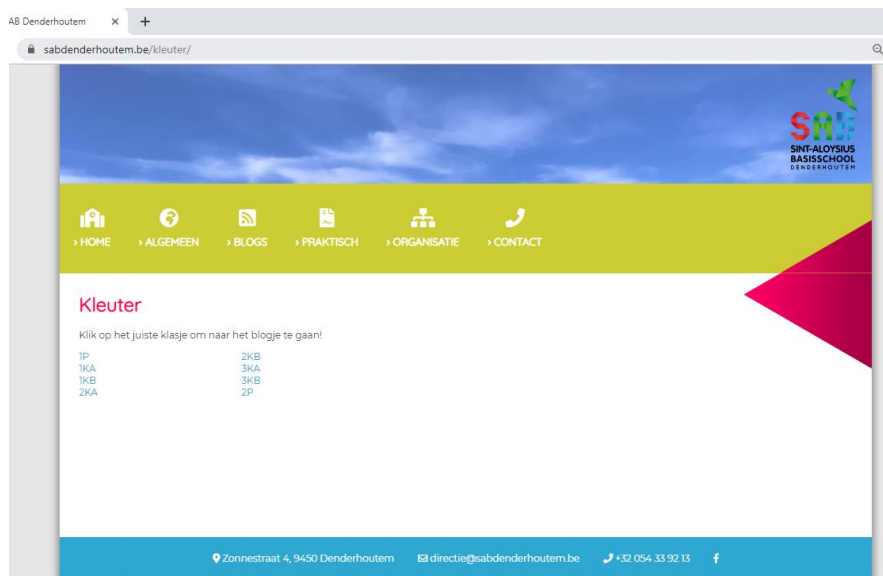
AB Denderhoutem ×  +

sabdenderhoutem.be/kleuter/

SAB
SINT-ALOYSIUS BASISSCHOOL DENDERHOUTEM

› HOME › ALGEMEEN › BLOGS › PRAKTISCH › ORGANISATIE › CONTACT

Kleuter

Klik op het juiste klasje om naar het blogje te gaan!

1P
1KA
1KB
2KA

2KB
3KA
3KB
2P

Zonnestraat 4, 9450 Denderhoutem  directie@sabdenderhoutem.be  +32 054 33 92 13  f